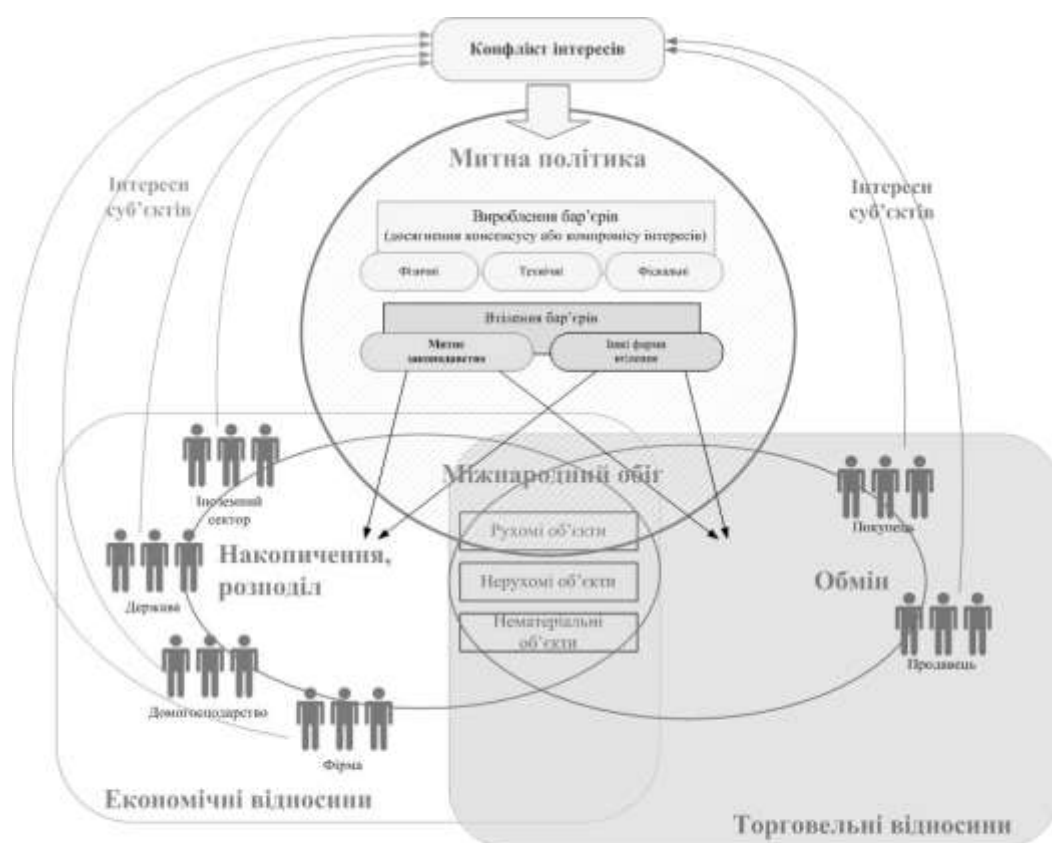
Конфлікт інтересів

Митна політика

Інтереси суб'єктів

Інтереси суб'єктів

Вироблення бар'єрів
(досягнення консенсусу або компромісу інтересів)

Фізичні

Технічні

Фіскальні

Втілення бар'єрів

Митне законодавство

Інші форми втілення

Міжнародний обіг

Рухомі об'єкти

Нерухомі об'єкти

Нематеріальні об'єкти

Іноземний сектор

Накопичення, розподіл

Держава

Домогосподарство

Фірма

Покупець

Обмін

Продавець

Економічні відносини

Торговельні відносини